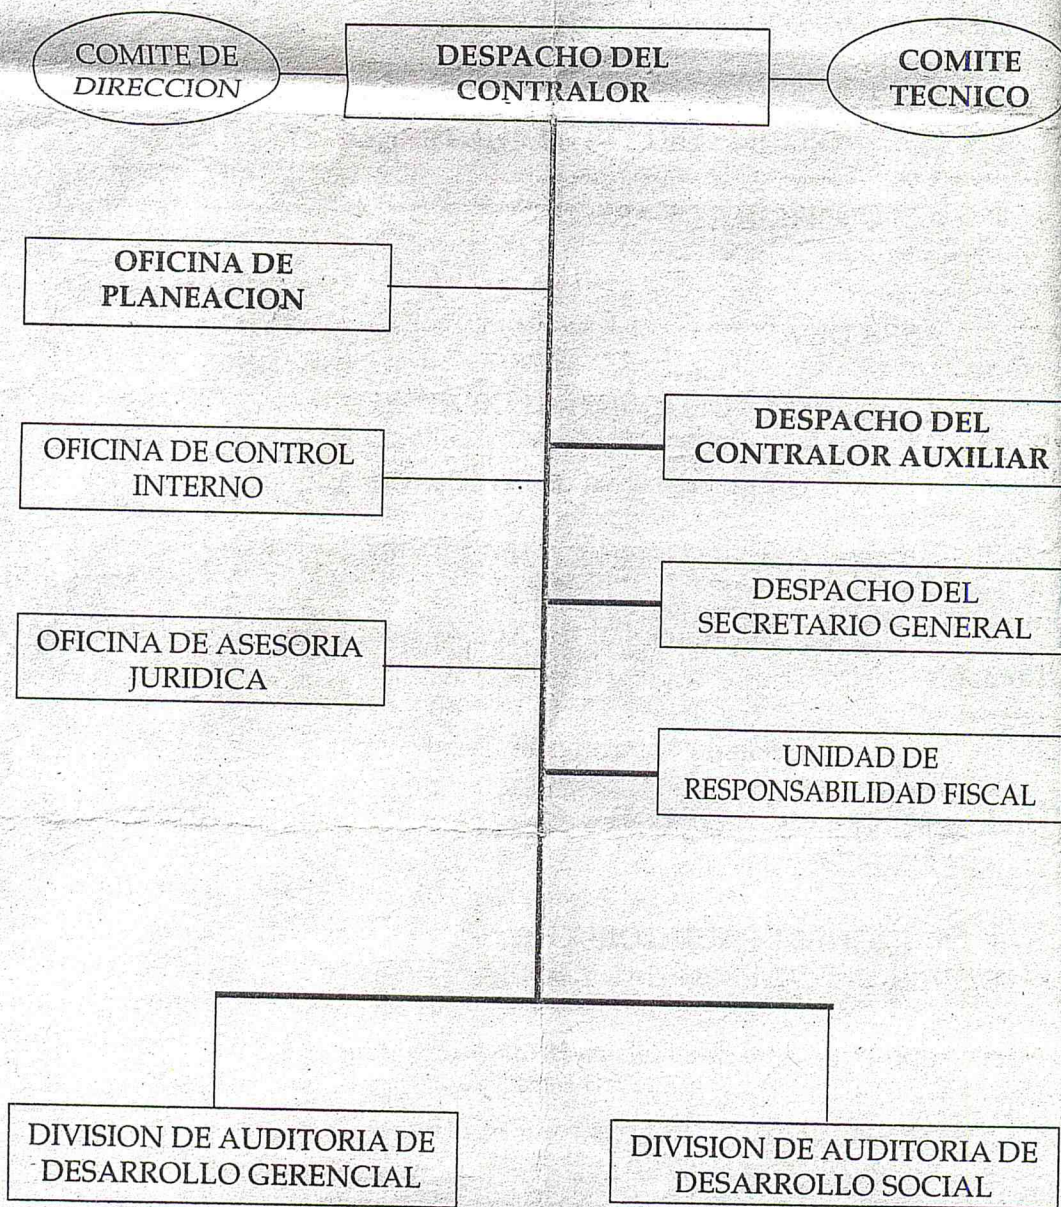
COMITE DE DIRECCION

DESPACHO DEL CONTRALOR

COMITE TECNICO

OFICINA DE PLANEACION

DESPACHO DEL CONTRALOR AUXILIAR

OFICINA DE CONTROL INTERNO

DESPACHO DEL SECRETARIO GENERAL

OFICINA DE ASESORIA JURIDICA

UNIDAD DE RESPONSABILIDAD FISCAL

DIVISION DE AUDITORIA DE DESARROLLO GERENCIAL

DIVISION DE AUDITORIA DE DESARROLLO SOCIAL